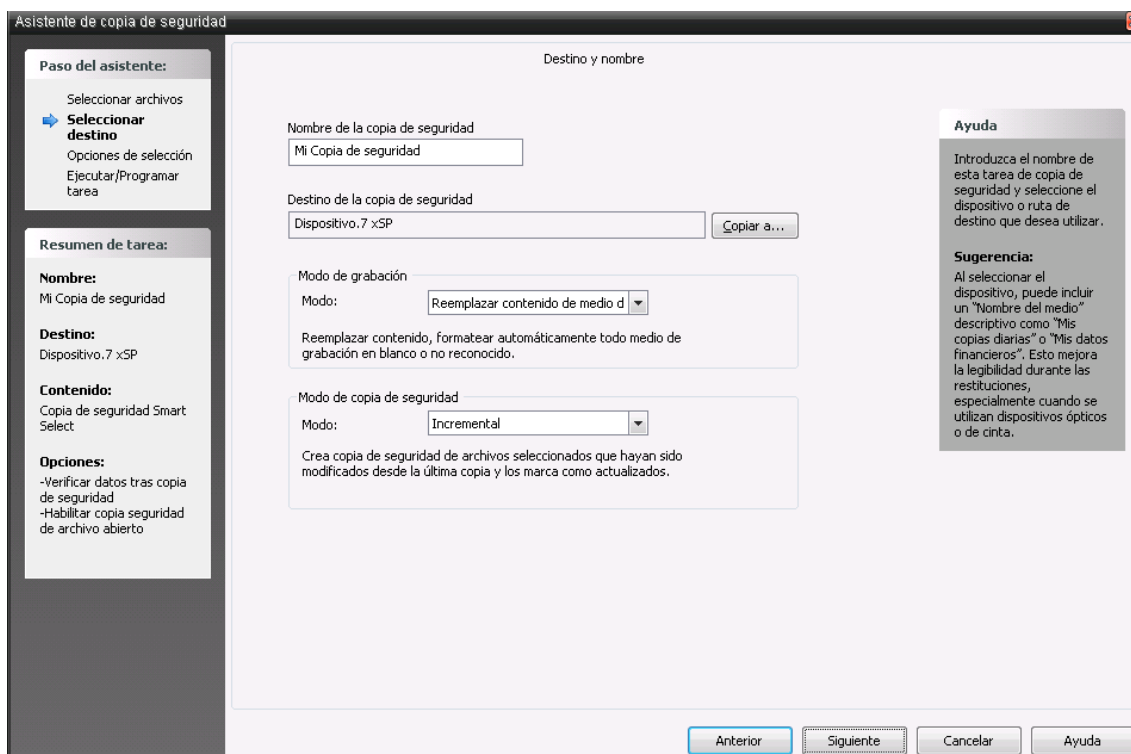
Asistente de copia de seguridad

Paso del asistente:

Seleccionar archivos
Seleccionar destino
Opciones de selección
Ejecutar/Programar tarea

Resumen de tarea:

Nombre:
Mi Copia de seguridad

Destino:
Dispositivo.7 xSP

Contenido:
Copia de seguridad Smart Select

Opciones:
-Verificar datos tras copia de seguridad
-Habilitar copia seguridad de archivo abierto

Destino y nombre

Nombre de la copia de seguridad
Mi Copia de seguridad

Destino de la copia de seguridad
Dispositivo.7 xSP
Copiar a...

Modo de grabación
Modo: Reemplazar contenido de medio d
Reemplazar contenido, formatear automáticamente todo medio de grabación en blanco o no reconocido.

Modo de copia de seguridad
Modo: Incremental
Crea copia de seguridad de archivos seleccionados que hayan sido modificados desde la última copia y los marca como actualizados.

Ayuda

Introduzca el nombre de esta tarea de copia de seguridad y seleccione el dispositivo o ruta de destino que desea utilizar.

Sugerencia:
Al seleccionar el dispositivo, puede incluir un "Nombre del medio" descriptivo como "Mis copias diarias" o "Mis datos financieros". Esto mejora la legibilidad durante las restituciones, especialmente cuando se utilizan dispositivos ópticos o de cinta.

Anterior
Siguiente
Cancelar
Ayuda